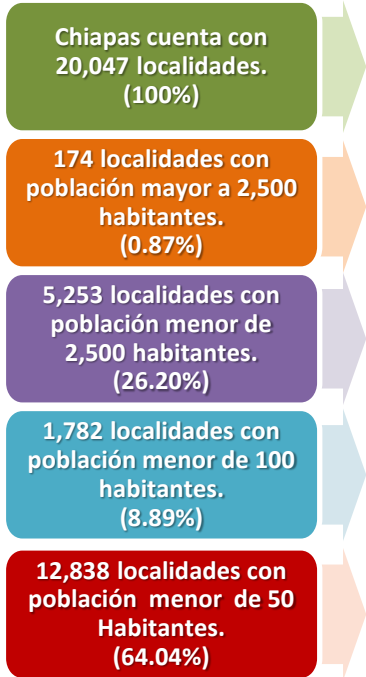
Chiapas cuenta con 20,047 localidades. (100%)

174 localidades con población mayor a 2,500 habitantes. (0.87%)

5,253 localidades con población menor de 2,500 habitantes. (26.20%)

1,782 localidades con población menor de 100 habitantes. (8.89%)

12,838 localidades con población menor de 50 Habitantes. (64.04%)